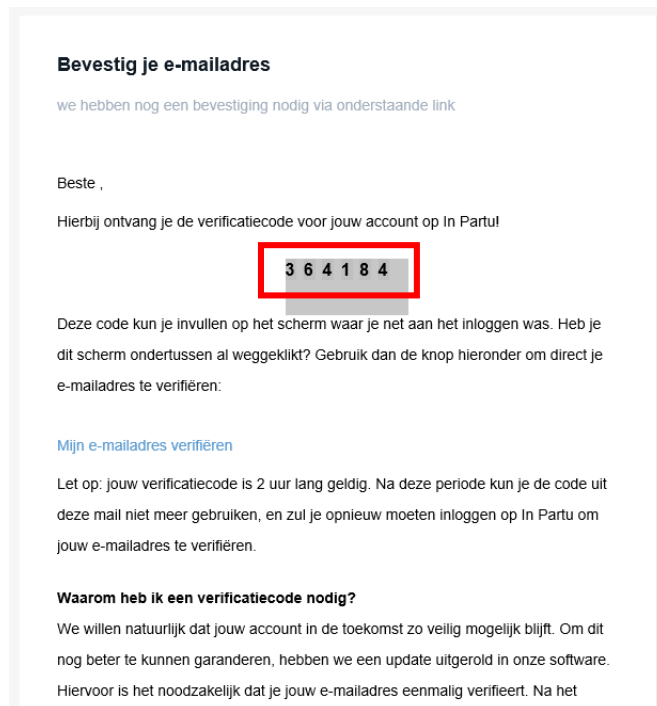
Bevestig je e-mailadres

we hebben nog een bevestiging nodig via onderstaande link

Beste ,

Hierbij ontvang je de verificatiecode voor jouw account op In Partu!

3 6 4 1 8 4

Deze code kun je invullen op het scherm waar je net aan het inloggen was. Heb je dit scherm ondertussen al weggeklikt? Gebruik dan de knop hieronder om direct je e-mailadres te verifiëren:

Mijn e-mailadres verifiëren

Let op: jouw verificatiecode is 2 uur lang geldig. Na deze periode kun je de code uit deze mail niet meer gebruiken, en zul je opnieuw moeten inloggen op In Partu om jouw e-mailadres te verifiëren.

Waarom heb ik een verificatiecode nodig?

We willen natuurlijk dat jouw account in de toekomst zo veilig mogelijk blijft. Om dit nog beter te kunnen garanderen, hebben we een update uitgerold in onze software. Hiervoor is het noodzakelijk dat je jouw e-mailadres eenmalig verifieert. Na het